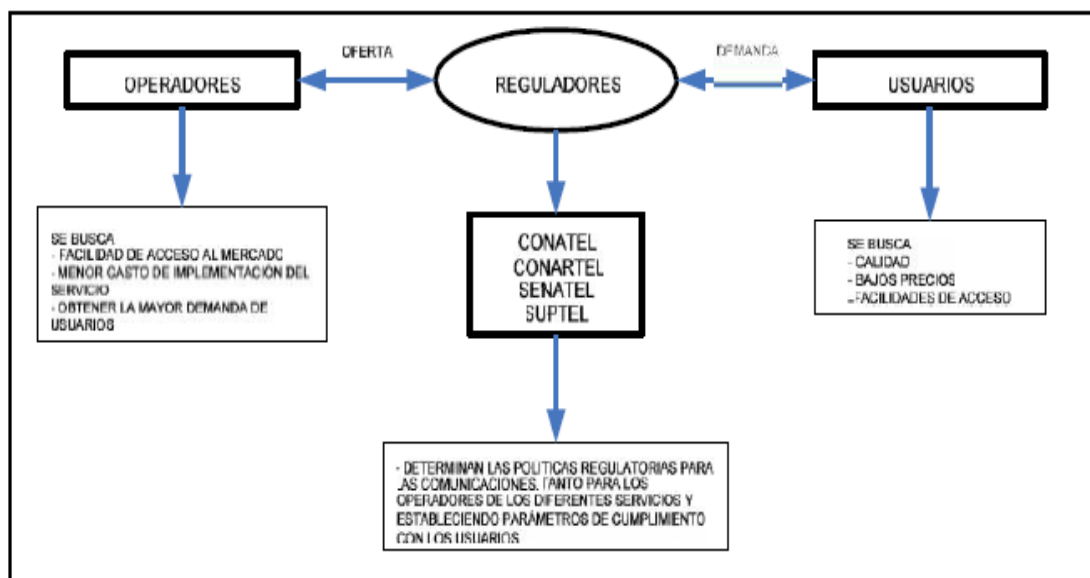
OFERTA

DEMANDA

OPERADORES

REGULADORES

USUARIOS

SE BUSCA
- FACILIDAD DE ACCESO AL MERCADO
- MENOR GASTO DE IMPLEMENTACIÓN DEL SERVICIO
- OBTENER LA MAYOR DEMANDA DE USUARIOS

CONATEL
CONARTEL
SENATEL
SUPTEL

SE BUSCA
- CALIDAD
- BAJOS PRECIOS
- FACILIDADES DE ACCESO

- DETERMINAN LAS POLITICAS REGULATORIAS PARA LAS COMUNICACIONES, TANTO PARA LOS OPERADORES DE LOS DIFERENTES SERVICIOS Y ESTABLECIENDO PARÁMETROS DE CUMPLIMIENTO CON LOS USUARIOS